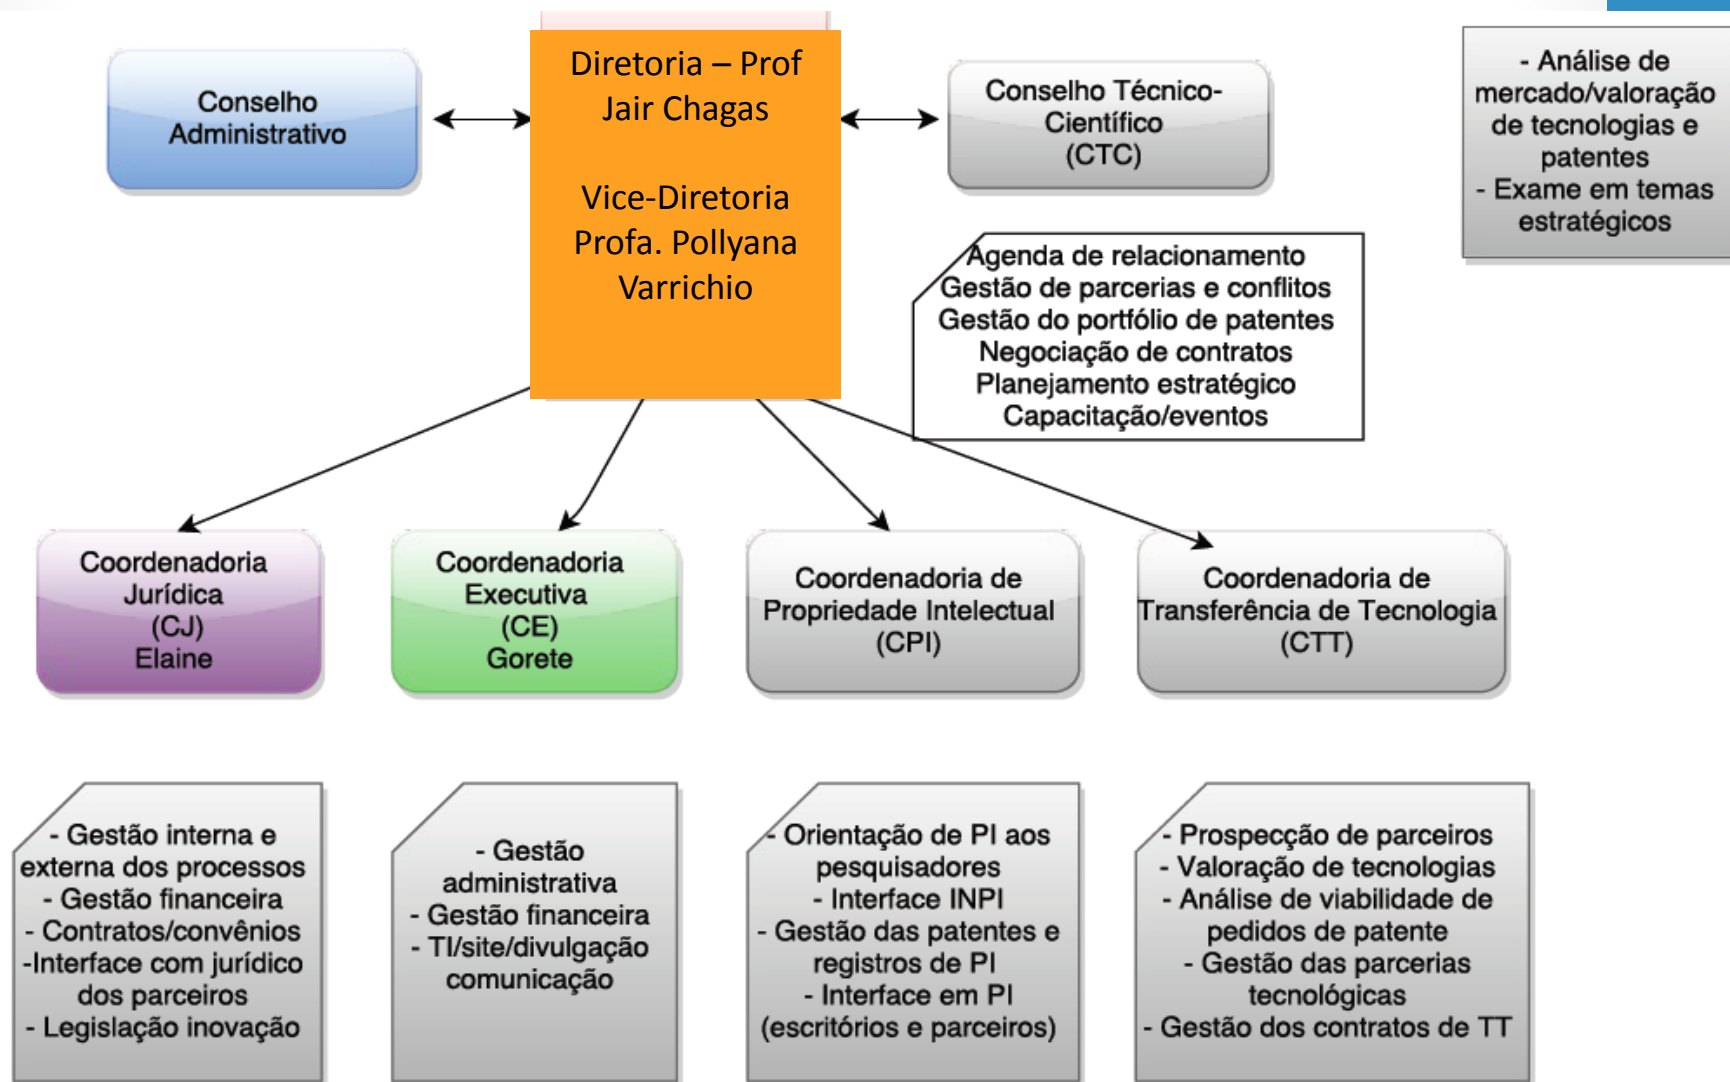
Conselho Administrativo

Diretoria – Prof Jair Chagas

Vice-Diretoria Profa. Pollyana Varrichio

Conselho Técnico-Científico (CTC)

- Análise de mercado/valoração de tecnologias e patentes
- Exame em temas estratégicos

Agenda de relacionamento
Gestão de parcerias e conflitos
Gestão do portfólio de patentes
Negociação de contratos
Planejamento estratégico
Capacitação/eventos

Coordenadoria Jurídica (CJ) Elaine

Coordenadoria Executiva (CE) Gorete

Coordenadoria de Propriedade Intelectual (CPI)

Coordenadoria de Transferência de Tecnologia (CTT)

- Gestão interna e externa dos processos
- Gestão financeira
- Contratos/convênios
-Interface com jurídico dos parceiros
- Legislação inovação

- Gestão administrativa
- Gestão financeira
- TI/site/divulgação comunicação

- Orientação de PI aos pesquisadores
- Interface INPI
- Gestão das patentes e registros de PI
- Interface em PI (escritórios e parceiros)

- Prospecção de parceiros
- Valoração de tecnologias
- Análise de viabilidade de pedidos de patente
- Gestão das parcerias tecnológicas
- Gestão dos contratos de TT